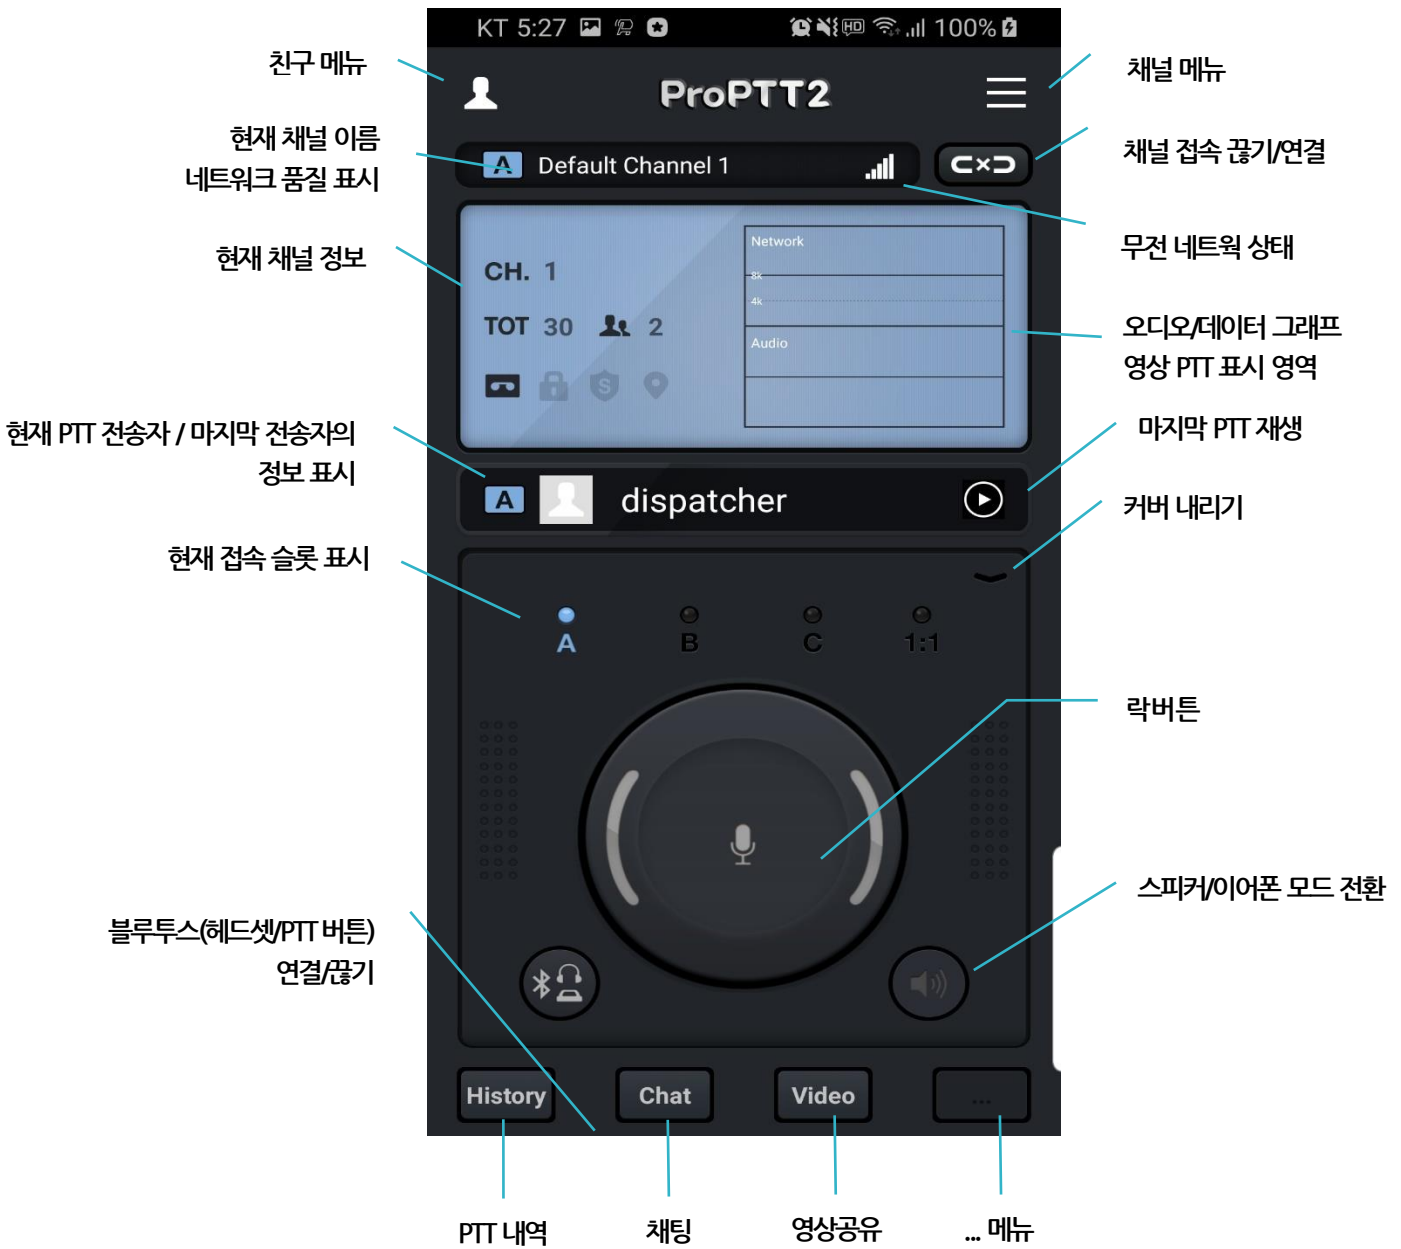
KT 5:27 100%

ProPTT2

친구 메뉴

채널 메뉴

현재 채널 이름
네트워크 품질 표시

A Default Channel 1

채널 접속 끊기/연결

무전 네트워크 상태

현재 채널 정보

CH. 1

TOT 30 2

Network

8k

4k

Audio

오디오/데이터 그래프
영상 PTT 표시 영역

현재 PTT 전송자 / 마지막 전송자의
정보 표시

A dispatcher

마지막 PTT 재생

커버 내리기

현재 접속 슬롯 표시

A B C 1:1

락버튼

스피커/이어폰 모드 전환

블루투스(헤드셋/PTT 버튼)
연결/끊기

History Chat Video ...

PTT 내역 채팅 영상공유 ... 메뉴